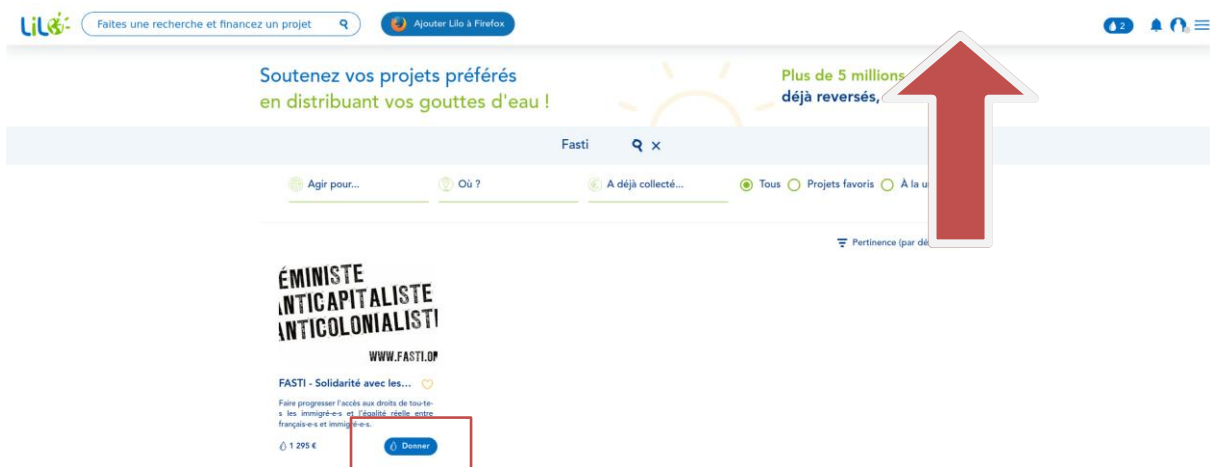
LiLo

Faites une recherche et financez un projet

Ajouter Lilo à Firefox

2

Soutenez vos projets préférés en distribuant vos gouttes d'eau !

Plus de 5 millions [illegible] déjà reversés, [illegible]

Fasti

Agir pour...

Où ?

A déjà collecté...

Tous

Projets favoris

À la u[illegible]

Pertinence (par dé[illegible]

ÉMINISTE
ANTICAPITALISTE
ANTICOLONIALISTE
WWW.FASTI.OR

FASTI - Solidarité avec les...

Faire progresser l'accès aux droits de tou-te-s les immigré-e-s et l'égalité réelle entre français-e-s et immigré-e-s.

1 295 €

Donner